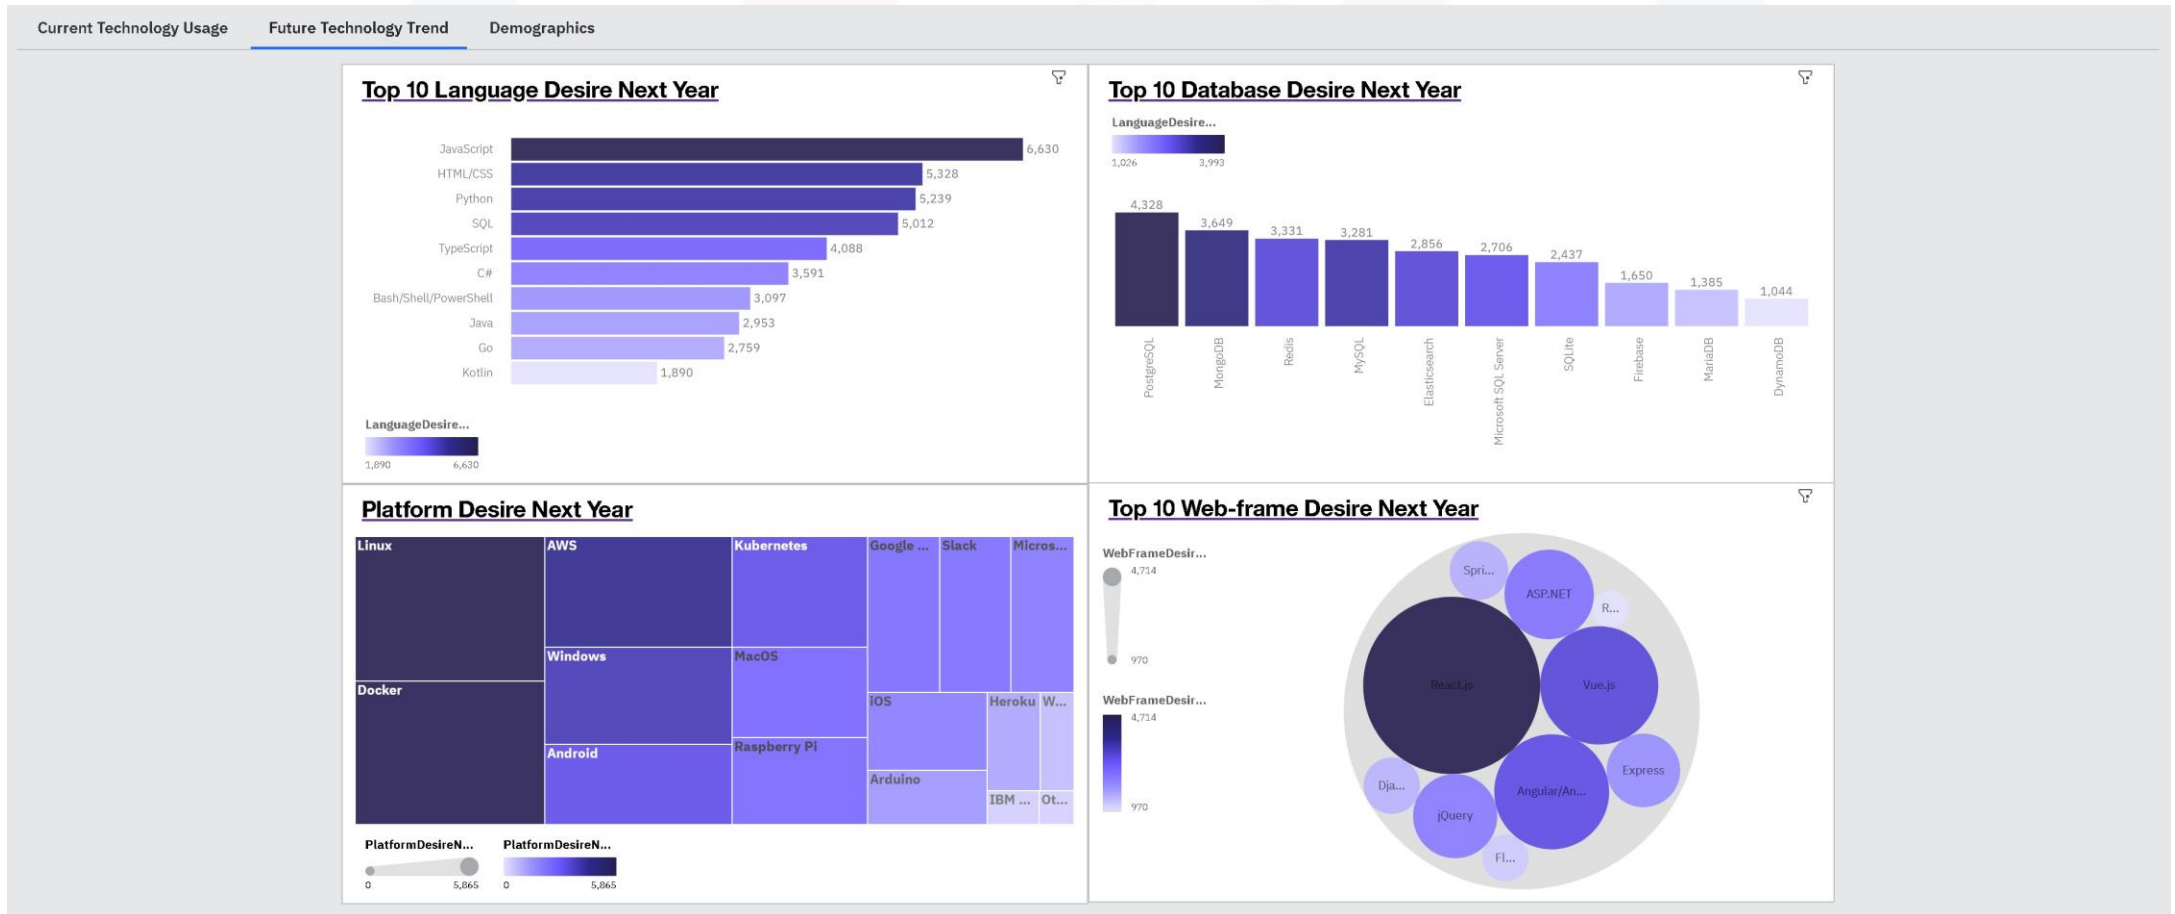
Current Technology Usage Future Technology Trend Demographics

Top 10 Language Desire Next Year

| Language | Count |
|---|---|
| JavaScript | 6,630 |
| HTML/CSS | 5,328 |
| Python | 5,239 |
| SQL | 5,012 |
| TypeScript | 4,088 |
| C# | 3,591 |
| Bash/Shell/PowerShell | 3,097 |
| Java | 2,953 |
| Go | 2,759 |
| Kotlin | 1,890 |

LanguageDesire...
1,890 6,630

Top 10 Database Desire Next Year

LanguageDesire...
1,026 3,993

| Database | Count |
|---|---|
| PostgreSQL | 4,328 |
| MongoDB | 3,649 |
| Redis | 3,331 |
| MySQL | 3,281 |
| Elasticsearch | 2,856 |
| Microsoft SQL Server | 2,706 |
| SQLite | 2,437 |
| Firebase | 1,650 |
| MariaDB | 1,385 |
| DynamoDB | 1,044 |

Platform Desire Next Year

Linux AWS Kubernetes Google ... Slack Micros... Windows MacOS Docker IOS Heroku W... Android Raspberry Pi Arduino IBM ... Ot...

PlatformDesireN... 0 5,865
PlatformDesireN... 0 5,865

Top 10 Web-frame Desire Next Year

WebFrameDesir... 4,714 970
WebFrameDesir... 4,714 970

Spri... ASP.NET R... React.js Vue.js Express Dja... Angular/An... jQuery Fl...